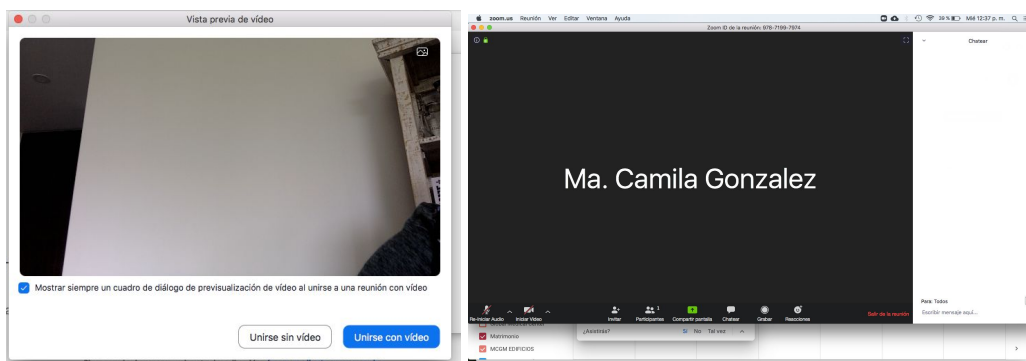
Vista previa de vídeo

Mostrar siempre un cuadro de diálogo de previsualización de vídeo al unirse a una reunión con vídeo

Unirse sin vídeo
Unirse con vídeo

zoom.us Reunión Ver Editar Ventana Ayuda
39 % Mié 12:37 p. m.
Zoom ID de la reunión: 978-7199-7974

Chatear

Ma. Camila Gonzalez

Re-iniciar Audio
Iniciar Vídeo
Invitar
Participantes 1
Compartir pantalla
Chatear
Grabar
Reacciones
Salir de la reunión

Para: Todos
Escribir mensaje aquí...

Matrimonio
MCGM EDIFICIOS

¿Asistirás?
Sí
No
Tal vez